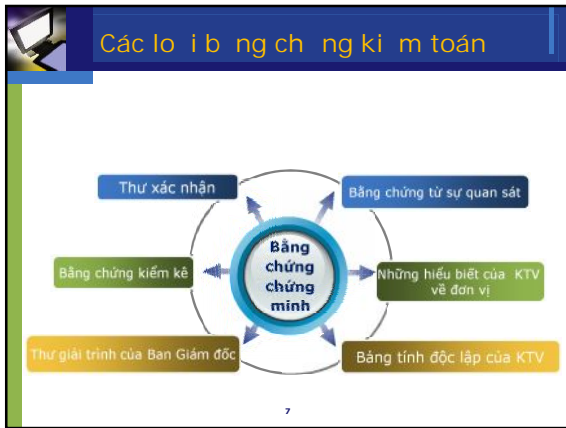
Các lo i b ng ch ng ki m toán

Thư xác nhận

Bằng chứng từ sự quan sát

Bằng chứng kiểm kê

Bằng chứng chứng minh

Những hiểu biết của KTV về đơn vị

Thư giải trình của Ban Giám đốc

Bảng tính độc lập của KTV

7